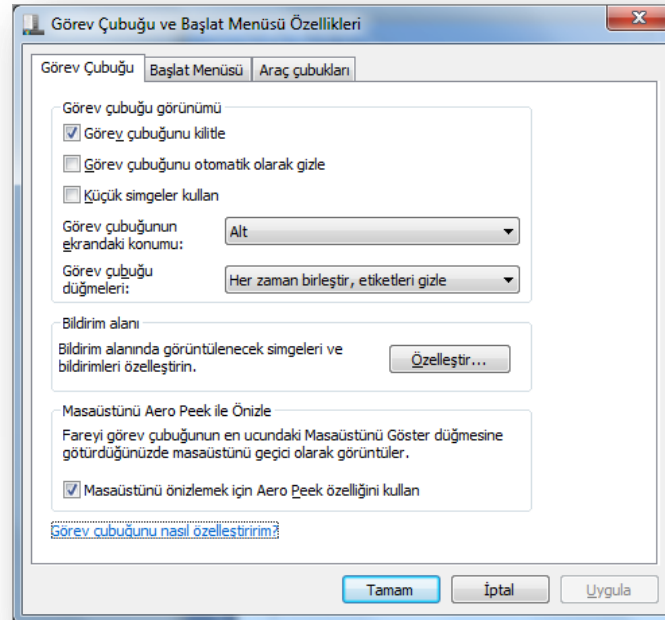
Görev Çubuğu ve Başlat Menüsü Özellikleri

Görev Çubuğu | Başlat Menüsü | Araç çubukları

Görev çubuğu görünümü

Görev çubuğunu kilitle

Görev çubuğunu otomatik olarak gizle

Küçük simgeler kullan

Görev çubuğunun ekrandaki konumu: Alt

Görev çubuğu düğmeleri: Her zaman birleştir, etiketleri gizle

Bildirim alanı

Bildirim alanında görüntülenecek simgeleri ve bildirimleri özelleştirin.

Özelleştir...

Masaüstünü Aero Peek ile Önizle

Fareyi görev çubuğunun en ucundaki Masaüstünü Göster düğmesine götürdüğünüzde masaüstünü geçici olarak görüntüler.

Masaüstünü önizlemek için Aero Peek özelliğini kullan

Görev çubuğunu nasıl özelleştiririm?

Tamam | İptal | Uygula